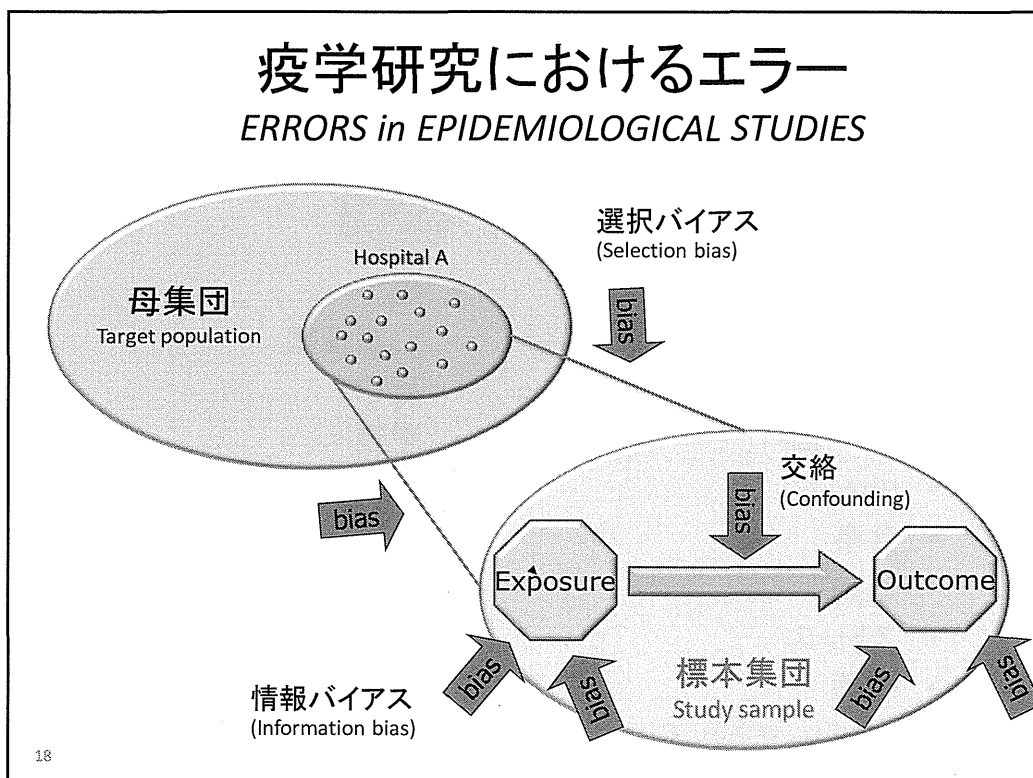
疫学研究におけるエラー
ERRORS in EPIDEMIOLOGICAL STUDIES

選択バイアス
(Selection bias)

Hospital A

母集団
Target population

bias

交絡
(Confounding)

bias

bias

Exposure

Outcome

標本集団
Study sample

情報バイアス
(Information bias)

bias

bias

bias

bias

18